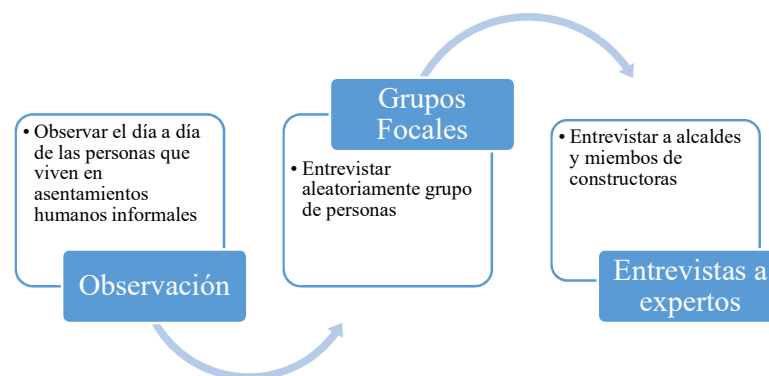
• Observar el día a día de las personas que viven en asentamientos humanos informales

Observación

Grupos Focales

• Entrevistar aleatoriamente grupo de personas

• Entrevistar a alcaldes y miembos de constructoras

Entrevistas a expertos